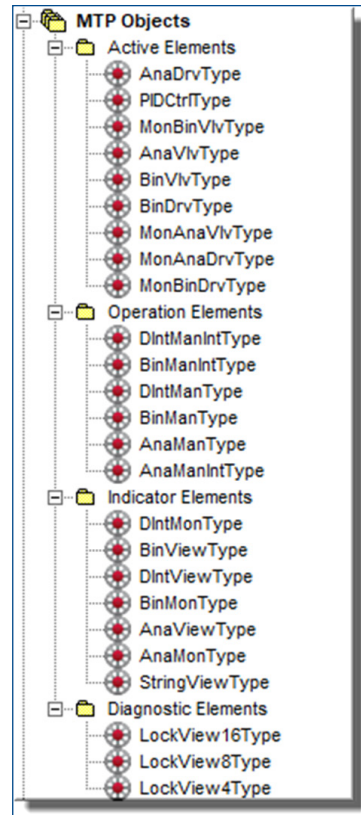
MTP Objects
Active Elements
AnaDrvType
PIDCtrlType
MonBinVlvType
AnaVlvType
BinVlvType
BinDrvType
MonAnaVlvType
MonAnaDrvType
MonBinDrvType
Operation Elements
DIntManIntType
BinManIntType
DIntManType
BinManType
AnaManType
AnaManIntType
Indicator Elements
DIntMonType
BinViewType
DIntViewType
BinMonType
AnaViewType
AnaMonType
StringViewType
Diagnostic Elements
LockView16Type
LockView8Type
LockView4Type